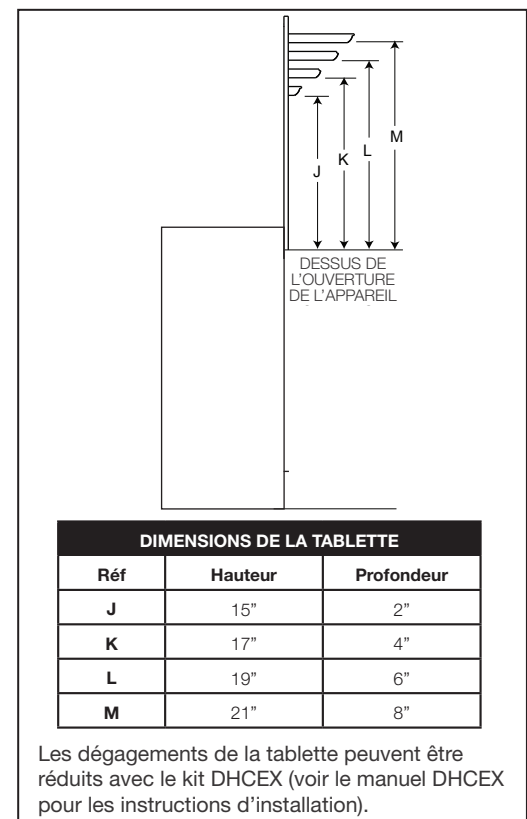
M

L

K

J

DESSUS DE L'OUVERTURE DE L'APPAREIL

| DIMENSIONS DE LA TABLETTE | | |
|---|---|---|
| Réf | Hauteur | Profondeur |
| J | 15" | 2" |
| K | 17" | 4" |
| L | 19" | 6" |
| M | 21" | 8" |

Les dégagements de la tablette peuvent être réduits avec le kit DHCEX (voir le manuel DHCEX pour les instructions d'installation).